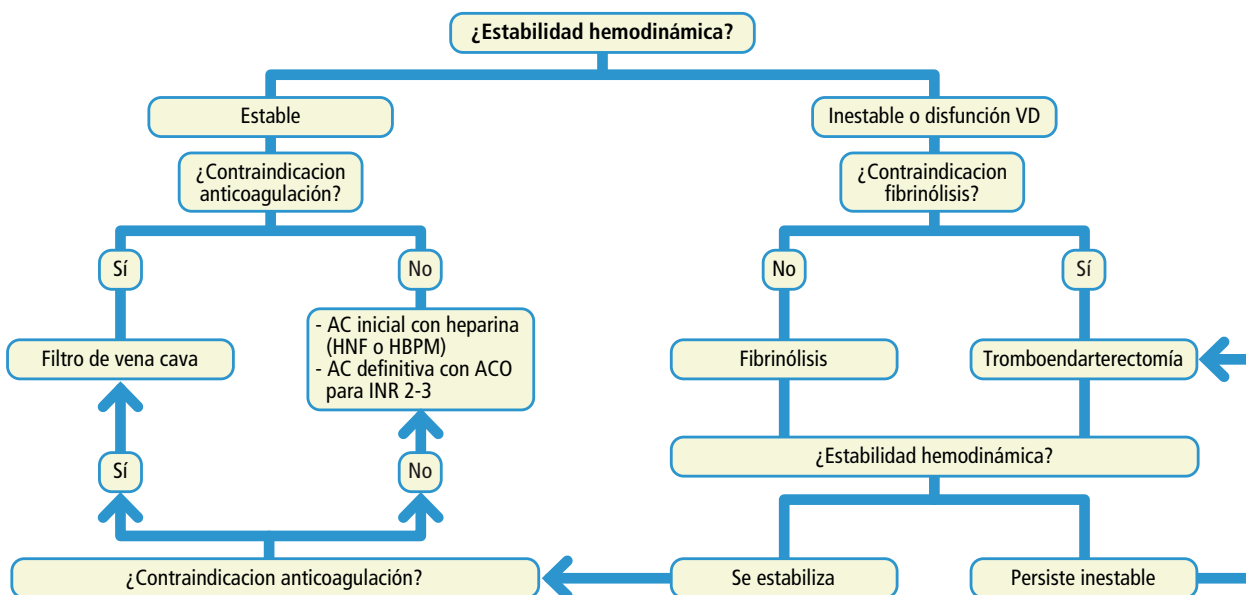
¿Estabilidad hemodinámica?

Estable

¿Contraindicacion anticoagulación?

Sí

No

Filtro de vena cava

- AC inicial con heparina (HNF o HBPM)
- AC definitiva con ACO para INR 2-3

Sí

No

¿Contraindicacion anticoagulación?

Inestable o disfunción VD

¿Contraindicacion fibrinólisis?

No

Sí

Fibrinólisis

Tromboendarterectomía

¿Estabilidad hemodinámica?

Se estabiliza

Persiste inestable